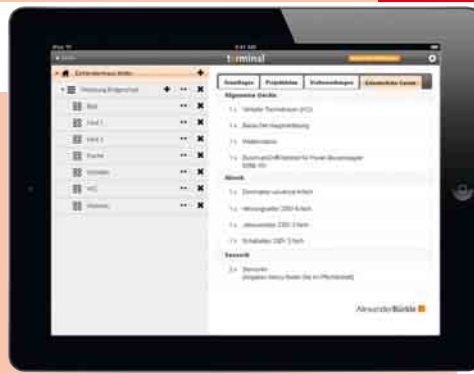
iPad
terminal
Einfamilienhaus Müller
Wohnung Erdgeschoß
Bad
Kind 1
Kind 2
Küche
Schlafen
WC
Wohnen
Grundlagen
Projektdaten
Vorbemerkungen
Allgemeine Geräte
1 x
1 x
1 x
1 x
Abwahl
1 x
1 x
1 x
1 x
Sonstiges
2 x
AlexanderBürkle